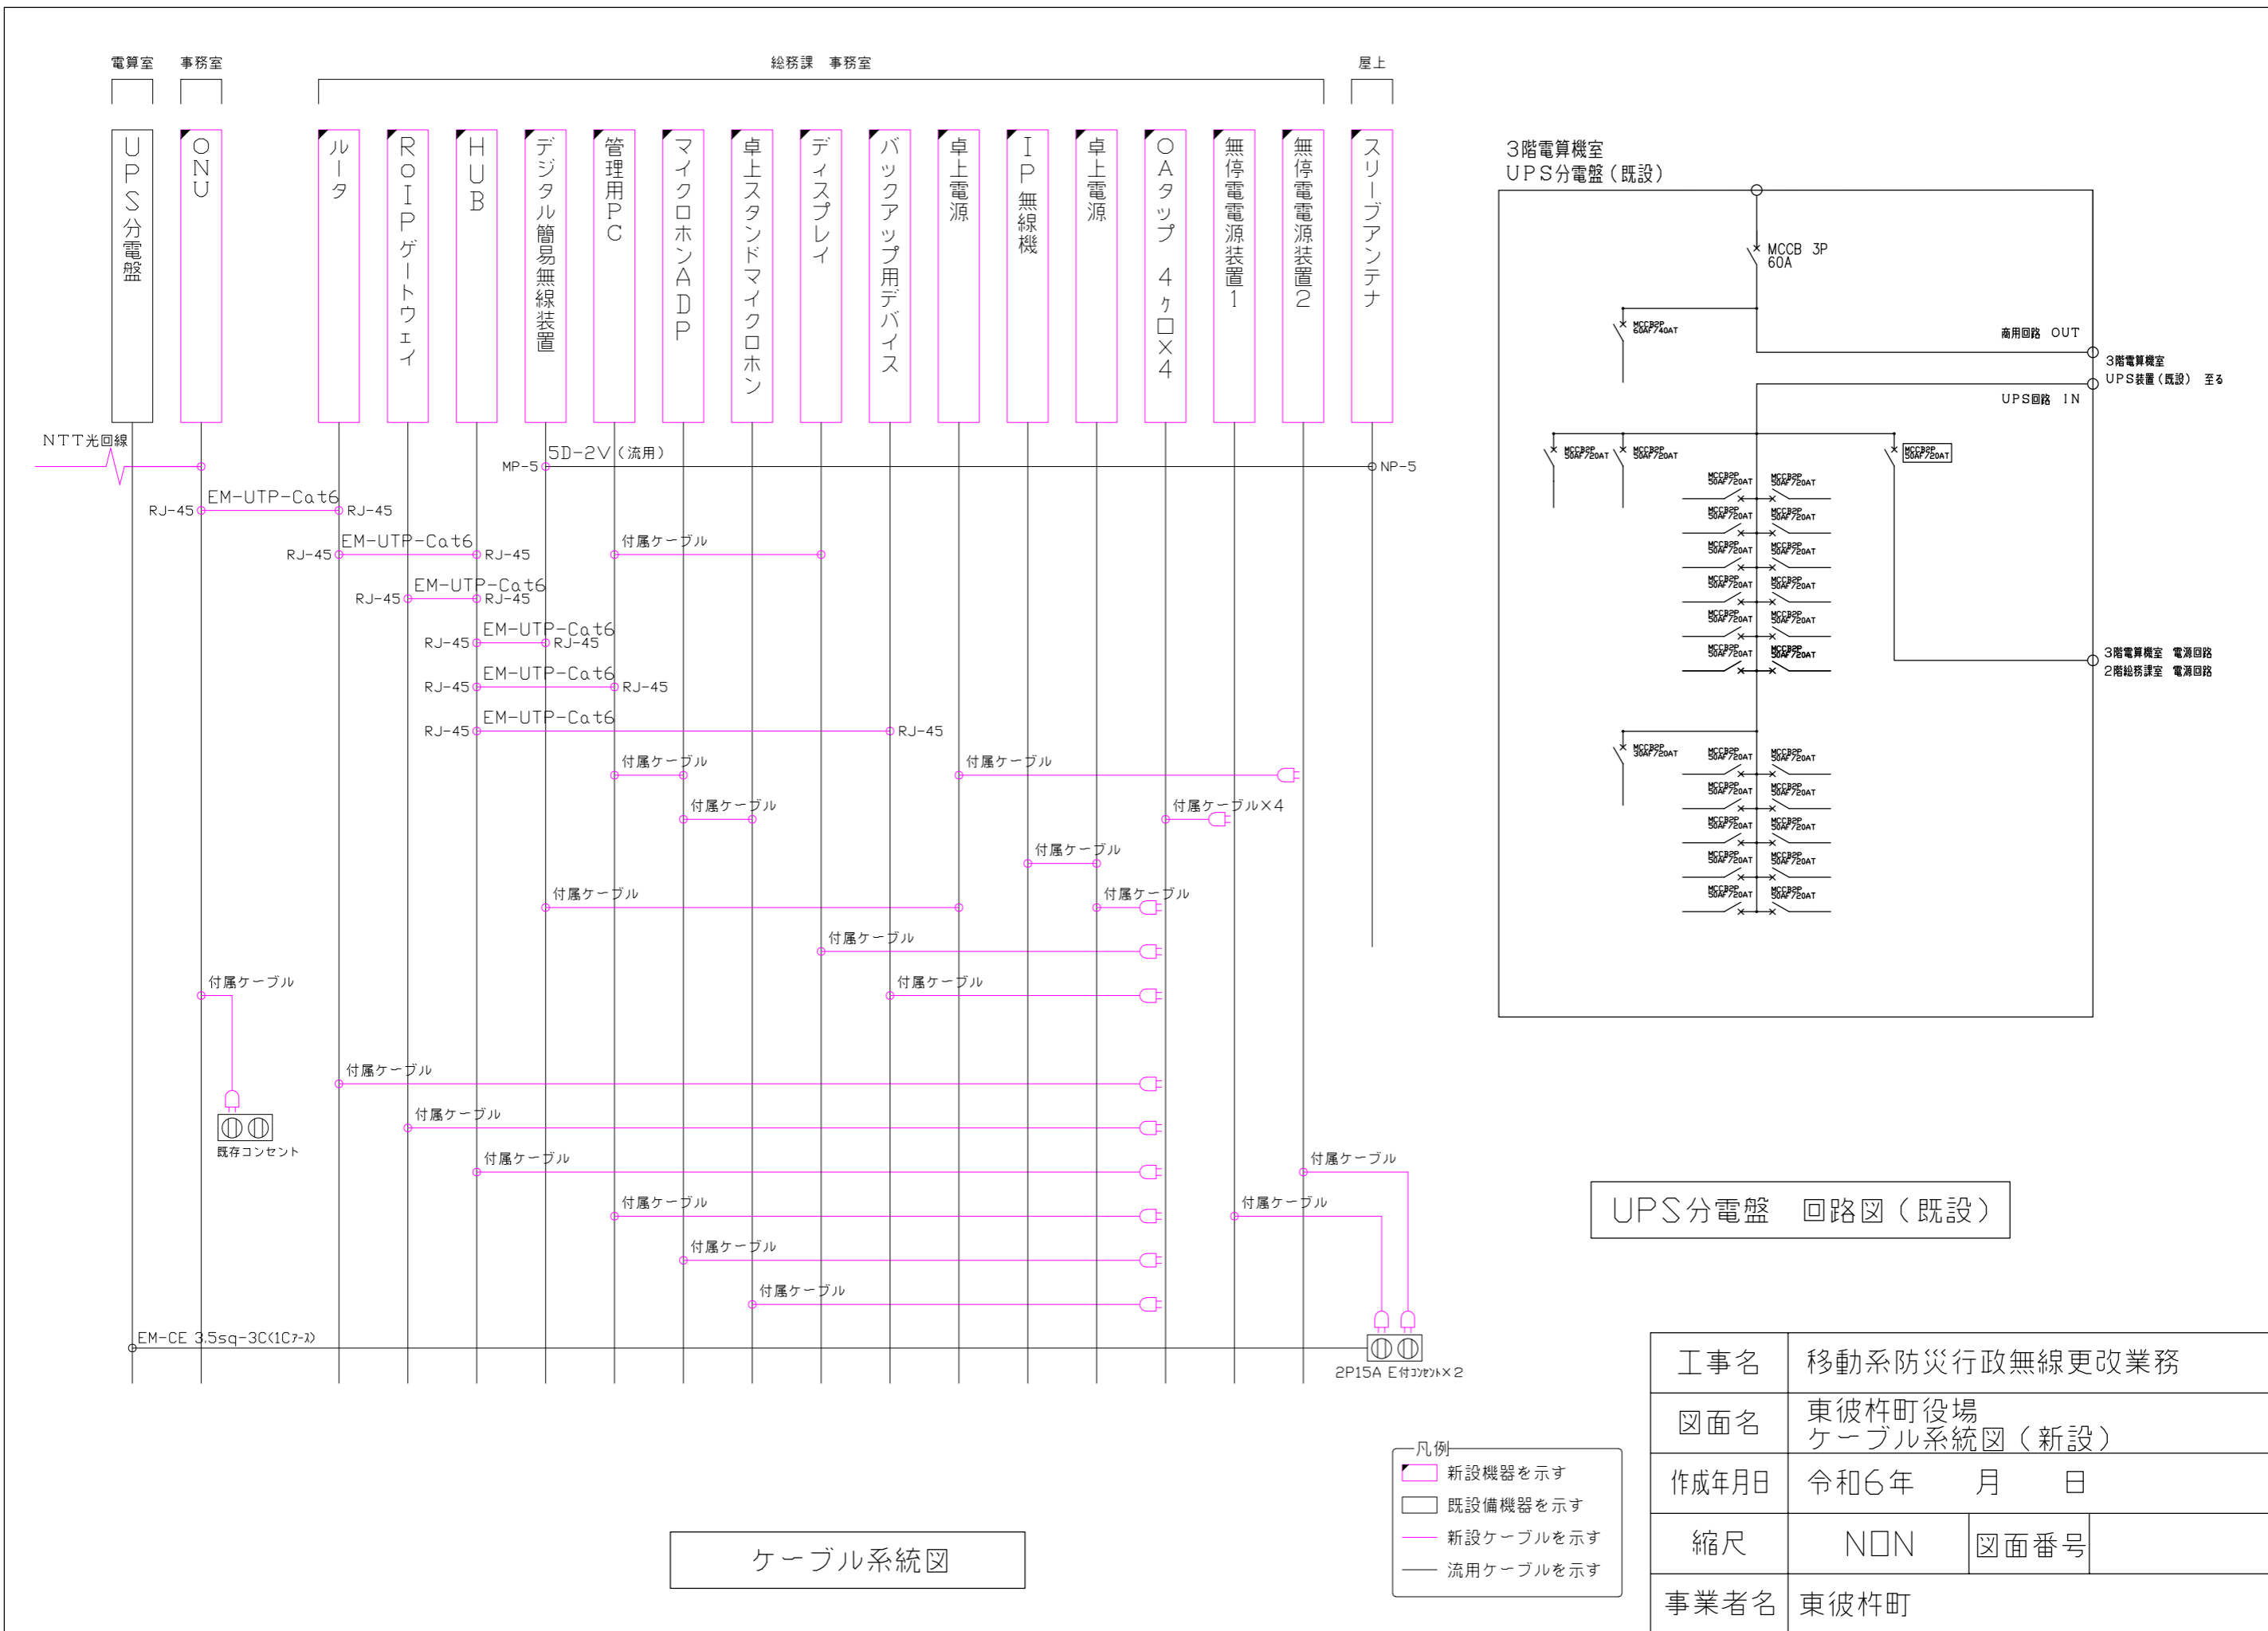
電算室　事務室　総務課　事務室　屋上

UPS分電盤
ONU
ルータ
RoIPゲートウェイ
HUB
デジタル簡易無線装置
管理用PC
マイクロホンADP
卓上スタンドマイクロホン
ディスプレイ
バックアップ用デバイス
卓上電源
IP無線機
卓上電源
OAタップ 4ヶ口×4
無停電電源装置1
無停電電源装置2
スリーブアンテナ

NTT光回線
MP-5　5D-2V（流用）　NP-5
EM-UTP-Cat6　RJ-45　RJ-45
EM-UTP-Cat6　RJ-45　RJ-45
付属ケーブル
EM-UTP-Cat6　RJ-45　RJ-45
EM-UTP-Cat6　RJ-45　RJ-45
EM-UTP-Cat6　RJ-45　RJ-45
EM-UTP-Cat6　RJ-45　RJ-45
付属ケーブル
付属ケーブル
付属ケーブル
付属ケーブル×4
付属ケーブル
付属ケーブル
付属ケーブル
付属ケーブル
付属ケーブル
付属ケーブル
既存コンセント
付属ケーブル
付属ケーブル
付属ケーブル
付属ケーブル
付属ケーブル
付属ケーブル
付属ケーブル
付属ケーブル
EM-CE 3.5sq-3C(1Cｱｰｽ)
2P15A E付ｺﾝｾﾝﾄ×2

3階電算機室
UPS分電盤（既設）
MCCB 3P 60A
MCCB2P 60AF/40AT
商用回路 OUT
3階電算機室 UPS装置（既設） 至る
UPS回路 IN
MCCB2P 50AF/20AT
MCCB2P 30AF/20AT
3階電算機室 電源回路
2階総務課室 電源回路

UPS分電盤　回路図（既設）

ケーブル系統図

凡例
新設機器を示す
既設備機器を示す
新設ケーブルを示す
流用ケーブルを示す

| 工事名 | 移動系防災行政無線更改業務 | | |
|---|---|---|---|
| 図面名 | 東彼杵町役場 ケーブル系統図（新設） | | |
| 作成年月日 | 令和6年　月　日 | | |
| 縮尺 | NON | 図面番号 | |
| 事業者名 | 東彼杵町 | | |